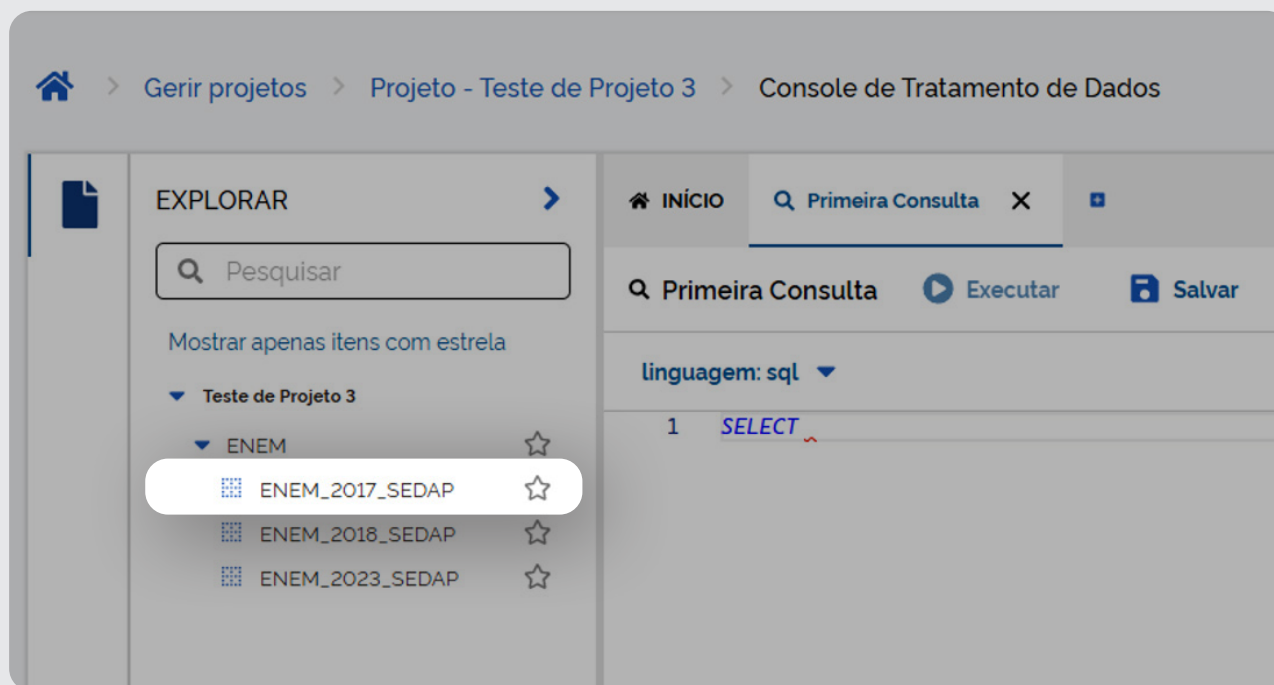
> Gerir projetos > Projeto - Teste de Projeto 3 > Console de Tratamento de Dados

EXPLORAR

Pesquisar

Mostrar apenas itens com estrela

Teste de Projeto 3

ENEM

ENEM_2017_SEDAP

ENEM_2018_SEDAP

ENEM_2023_SEDAP

INÍCIO

Primeira Consulta

Primeira Consulta

Executar

Salvar

linguagem: sql

1 SELECT